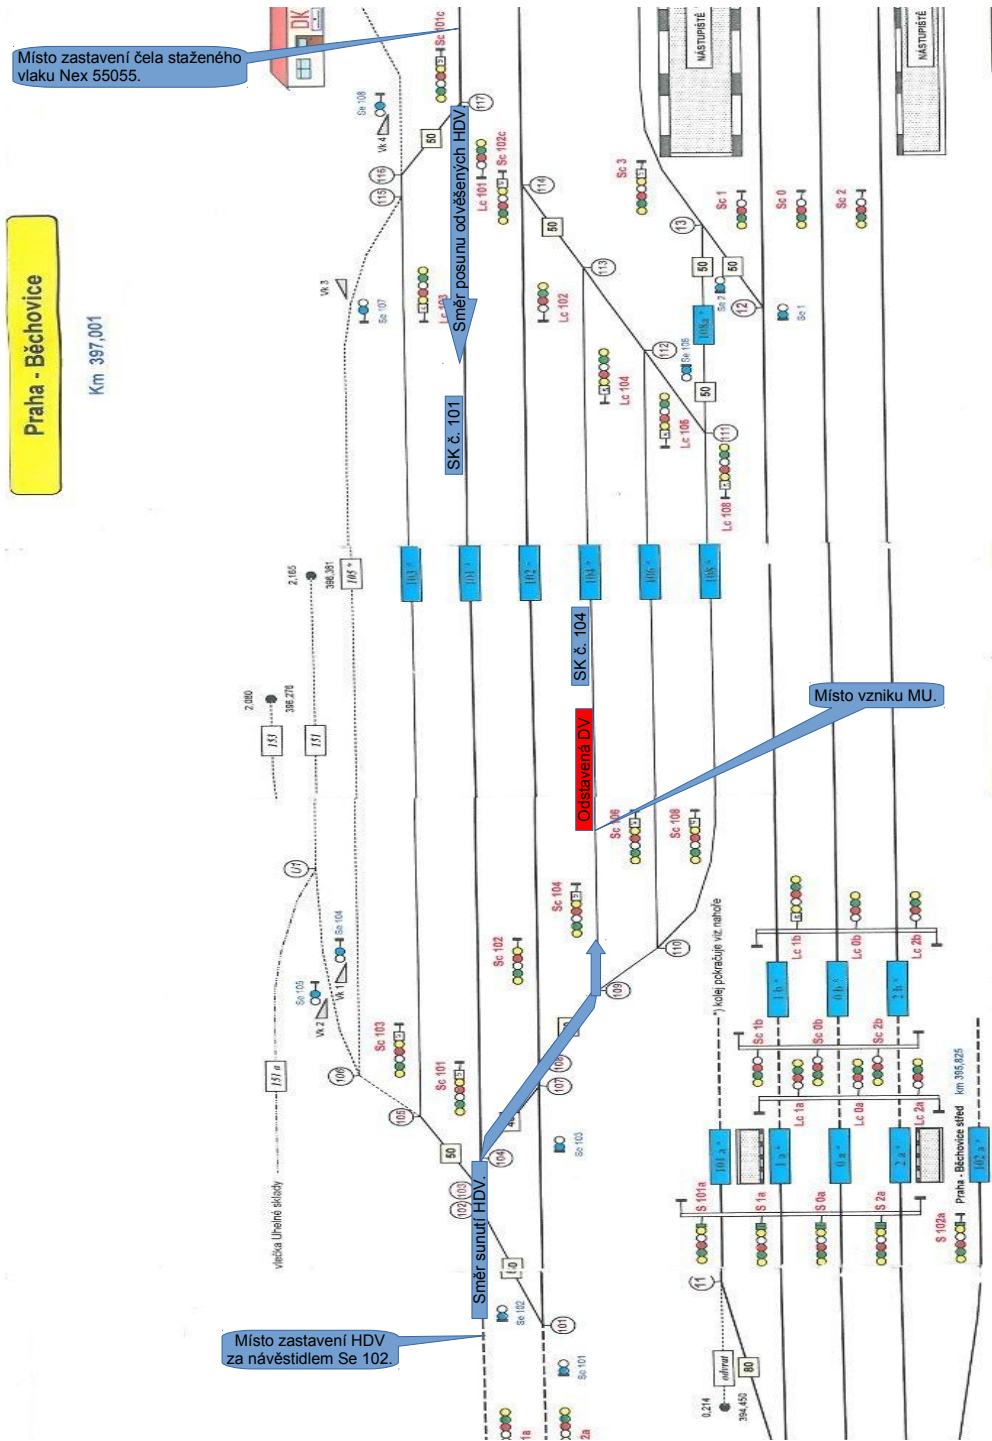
Místo zastavení čela staženého vlaku Nex 55055.

Praha - Běchovice

Km 397,001

DK

NÁSTUPIŠTĚ

NÁSTUPIŠTĚ

Sc 101c

Se 108

Vk 4

50

(117)

(115) (116)

Směr posunu odvěšených HDV

Sc 102c

Lc 101

(114)

50

Sc 3

Sc 1

Sc 0

Sc 2

(13)

50

50

Se 7

(12)

Se 1

Vk 3

Se 107

Lc 103

Lc 102

(113)

(112)

Se 106

50

Lc 104

Lc 106

(111)

Lc 108

SK č. 101

2,165

396,381

105

103

101

102

104

106

108

2,080

396,276

153

151

SK č. 104

Místo vzniku MU.

Odstavená DV

Sc 106

Sc 108

(U1)

Sn 104

Vk 1

Se 105

Vk 2

Sc 104

Sc 102

Sc 103

Sc 101

(106)

(105)

(110)

(109)

(107) (108)

50

(104)

(102) (103)

151 a

vlečka Uhelné sklady

*) kolej pokračuje viz nahoře

Lc 1b

Lc 0b

Lc 2b

1 b

0 b

2 b

Sc 1b

Sc 0b

Sc 2b

Lc 1a

Lc 0a

Lc 2a

101 a

1 a

0 a

2 a

S 101a

S 1a

S 0a

S 2a

Praha - Běchovice střed

km 395,825

102 a

S 102a

Směr sunutí HDV.

Se 103

Se 102

(101)

(11)

Místo zastavení HDV za návěstidlem Se 102.

Se 101

80

0,214

394,450

1a

2a